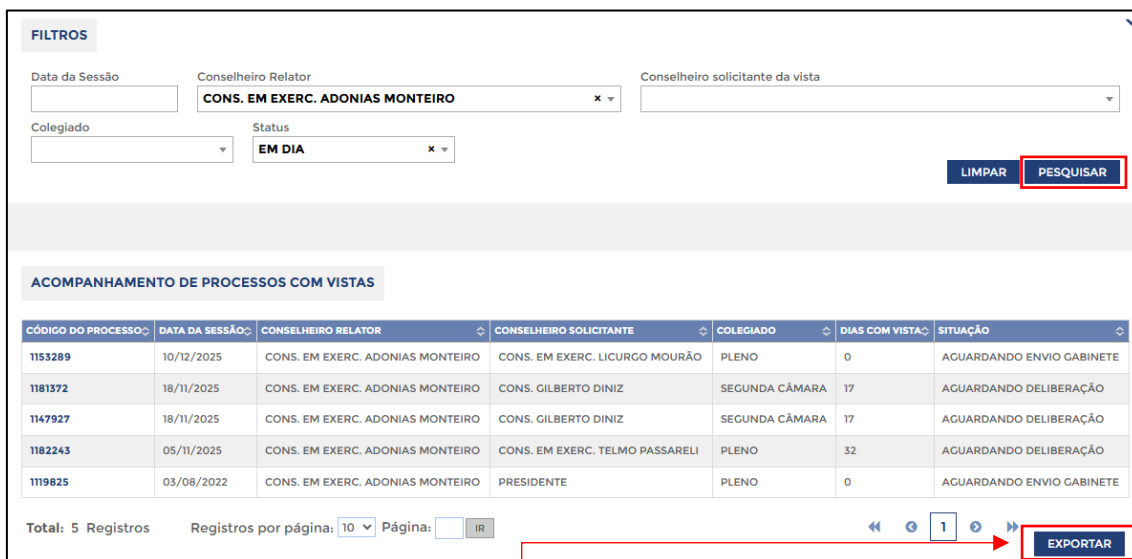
FILTROS

Data da Sessão

Conselheiro Relator

CONS. EM EXERC. ADONIAS MONTEIRO

Conselheiro solicitante da vista

Colegiado

Status

EM DIA

LIMPAR PESQUISAR

ACOMPANHAMENTO DE PROCESSOS COM VISTAS

| CÓDIGO DO PROCESSO | DATA DA SESSÃO | CONSELHEIRO RELATOR | CONSELHEIRO SOLICITANTE | COLEGIADO | DIAS COM VISTA | SITUAÇÃO |
|---|---|---|---|---|---|---|
| 1153289 | 10/12/2025 | CONS. EM EXERC. ADONIAS MONTEIRO | CONS. EM EXERC. LICURGO MOURÃO | PLENO | 0 | AGUARDANDO ENVIO GABINETE |
| 1181372 | 18/11/2025 | CONS. EM EXERC. ADONIAS MONTEIRO | CONS. GILBERTO DINIZ | SEGUNDA CÂMARA | 17 | AGUARDANDO DELIBERAÇÃO |
| 1147927 | 18/11/2025 | CONS. EM EXERC. ADONIAS MONTEIRO | CONS. GILBERTO DINIZ | SEGUNDA CÂMARA | 17 | AGUARDANDO DELIBERAÇÃO |
| 1182243 | 05/11/2025 | CONS. EM EXERC. ADONIAS MONTEIRO | CONS. EM EXERC. TELMO PASSARELI | PLENO | 32 | AGUARDANDO DELIBERAÇÃO |
| 1119825 | 03/08/2022 | CONS. EM EXERC. ADONIAS MONTEIRO | PRESIDENTE | PLENO | 0 | AGUARDANDO ENVIO GABINETE |

Total: 5 Registros Registros por página: 10 Página: IR

1

EXPORTAR